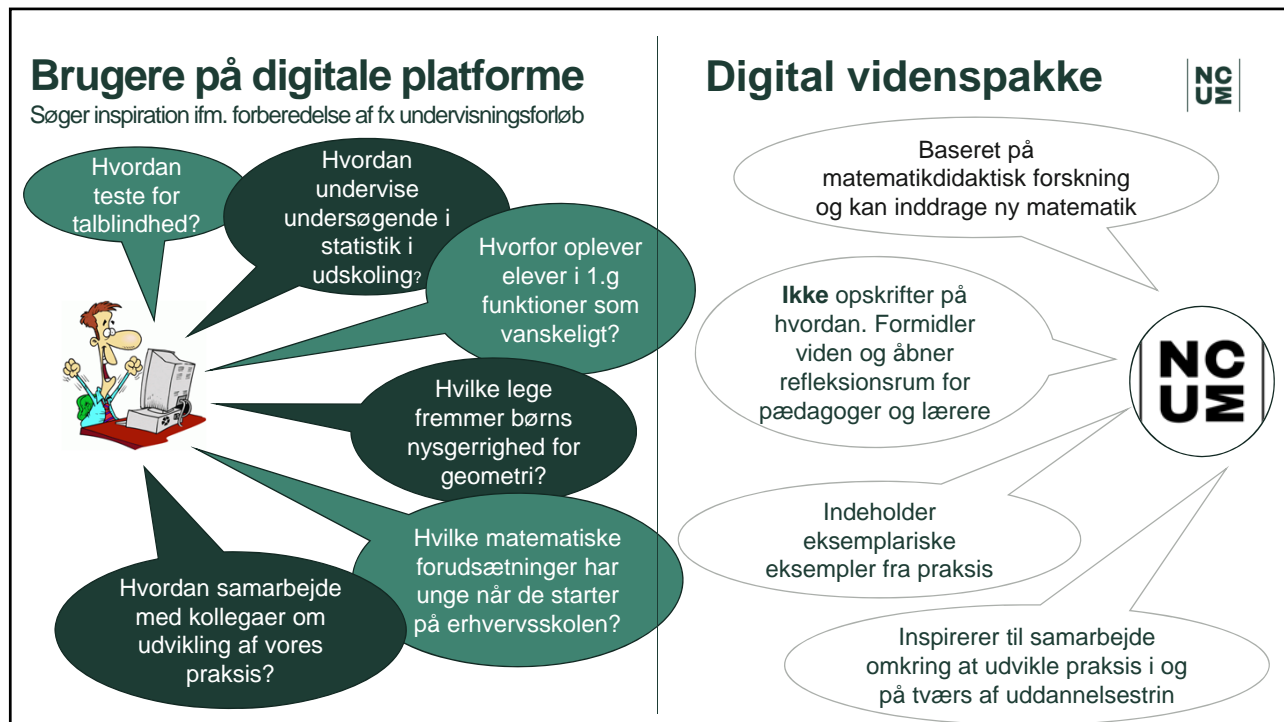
Brugere på digitale platforme
Søger inspiration ifm. forberedelse af fx undervisningsforløb

Hvordan teste for talblindhed?

Hvordan undervise undersøgende i statistik i udskoling?

Hvorfor oplever elever i 1.g funktioner som vanskeligt?

Hvilke lege fremmer børns nysgerrighed for geometri?

Hvilke matematiske forudsætninger har unge når de starter på erhvervsskolen?

Hvordan samarbejde med kollegaer om udvikling af vores praksis?

Digital videnspakke

NC UM

Baseret på matematikdidaktisk forskning og kan inddrage ny matematik

**Ikke** opskrifter på hvordan. Formidler viden og åbner refleksionsrum for pædagoger og lærere

Indeholder eksemplariske eksempler fra praksis

Inspirerer til samarbejde omkring at udvikle praksis i og på tværs af uddannelsestrin

NC UM